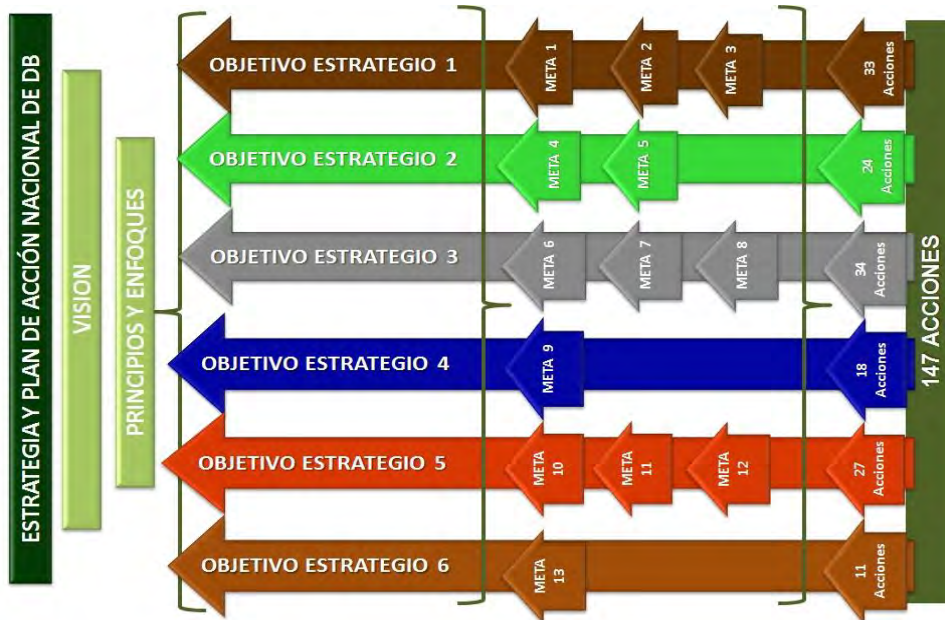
ESTRATEGIA Y PLAN DE ACCIÓN NACIONAL DE DB

VISION

PRINCIPIOS Y ENFOQUES

OBJETIVO ESTRATEGIO 1
META 1
META 2
META 3
33 Acciones

OBJETIVO ESTRATEGIO 2
META 4
META 5
24 Acciones

OBJETIVO ESTRATEGIO 3
META 6
META 7
META 8
34 Acciones

OBJETIVO ESTRATEGIO 4
META 9
18 Acciones

OBJETIVO ESTRATEGIO 5
META 10
META 11
META 12
27 Acciones

OBJETIVO ESTRATEGIO 6
META 13
11 Acciones

147 ACCIONES